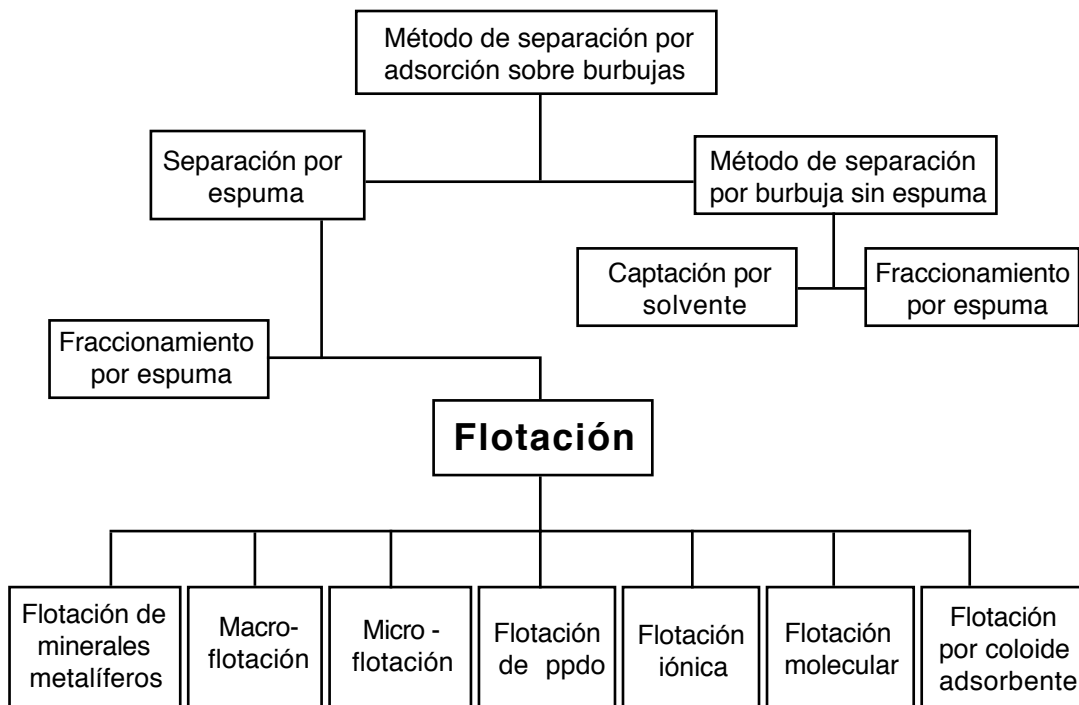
Método de separación por adsorción sobre burbujas

Separación por espuma

Método de separación por burbuja sin espuma

Captación por solvente

Fraccionamiento por espuma

Fraccionamiento por espuma

Flotación

Flotación de minerales metalíferos

Macro-flotación

Micro - flotación

Flotación de ppdo

Flotación iónica

Flotación molecular

Flotación por coloide adsorbente